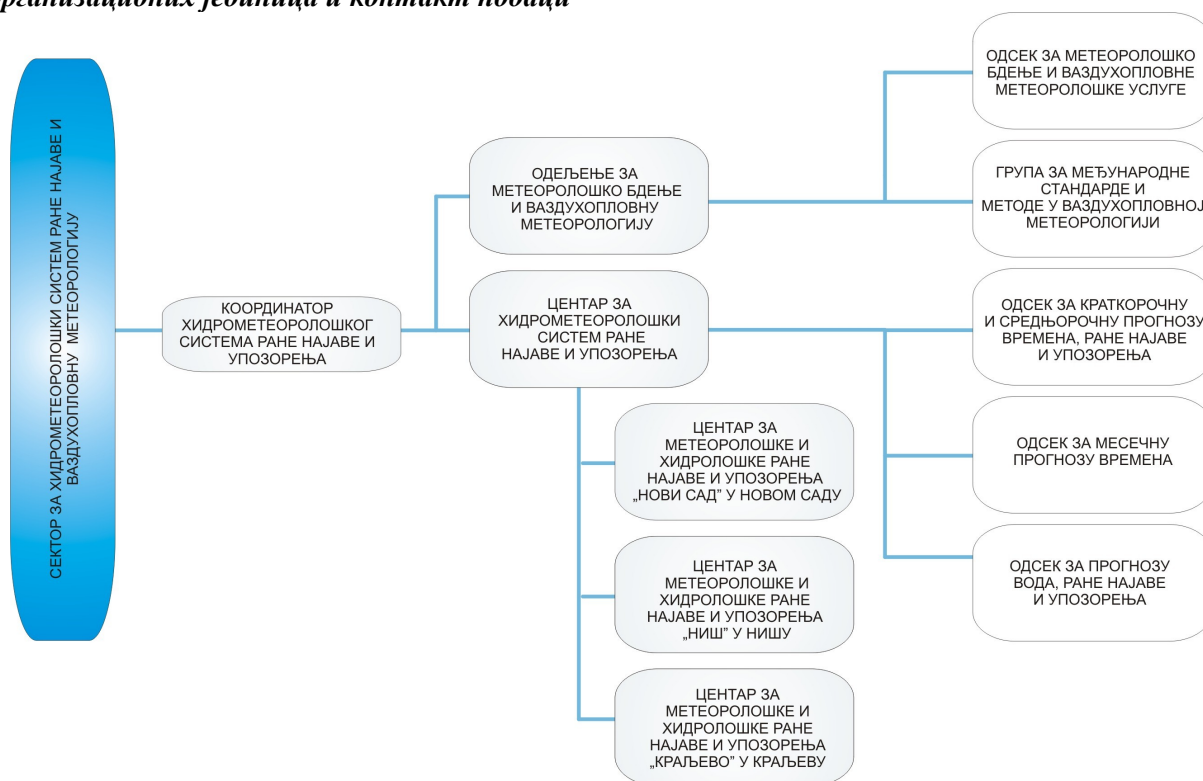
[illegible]рганизационих јединица и контакт подаци

СЕКТОР ЗА ХИДРОМЕТЕОРОЛОШКИ СИСТЕМ РАНЕ НАЈАВЕ И ВАЗДУХОПЛОВНУ МЕТЕОРОЛОГИЈУ

КООРДИНАТОР ХИДРОМЕТЕОРОЛОШКОГ СИСТЕМА РАНЕ НАЈАВЕ И УПОЗОРЕЊА

ОДЕЉЕЊЕ ЗА МЕТЕОРОЛОШКО БДЕЊЕ И ВАЗДУХОПЛОВНУ МЕТЕОРОЛОГИЈУ

ОДСЕК ЗА МЕТЕОРОЛОШКО БДЕЊЕ И ВАЗДУХОПЛОВНЕ МЕТЕОРОЛОШКЕ УСЛУГЕ

ГРУПА ЗА МЕЂУНАРОДНЕ СТАНДАРДЕ И МЕТОДЕ У ВАЗДУХОПЛОВНОЈ МЕТЕОРОЛОГИЈИ

ЦЕНТАР ЗА ХИДРОМЕТЕОРОЛОШКИ СИСТЕМ РАНЕ НАЈАВЕ И УПОЗОРЕЊА

ОДСЕК ЗА КРАТКОРОЧНУ И СРЕДЊОРОЧНУ ПРОГНОЗУ ВРЕМЕНА, РАНЕ НАЈАВЕ И УПОЗОРЕЊА

ОДСЕК ЗА МЕСЕЧНУ ПРОГНОЗУ ВРЕМЕНА

ОДСЕК ЗА ПРОГНОЗУ ВОДА, РАНЕ НАЈАВЕ И УПОЗОРЕЊА

ЦЕНТАР ЗА МЕТЕОРОЛОШКЕ И ХИДРОЛОШКЕ РАНЕ НАЈАВЕ И УПОЗОРЕЊА „НОВИ САД” У НОВОМ САДУ

ЦЕНТАР ЗА МЕТЕОРОЛОШКЕ И ХИДРОЛОШКЕ РАНЕ НАЈАВЕ И УПОЗОРЕЊА „НИШ” У НИШУ

ЦЕНТАР ЗА МЕТЕОРОЛОШКЕ И ХИДРОЛОШКЕ РАНЕ НАЈАВЕ И УПОЗОРЕЊА „КРАЉЕВО” У КРАЉЕВУ